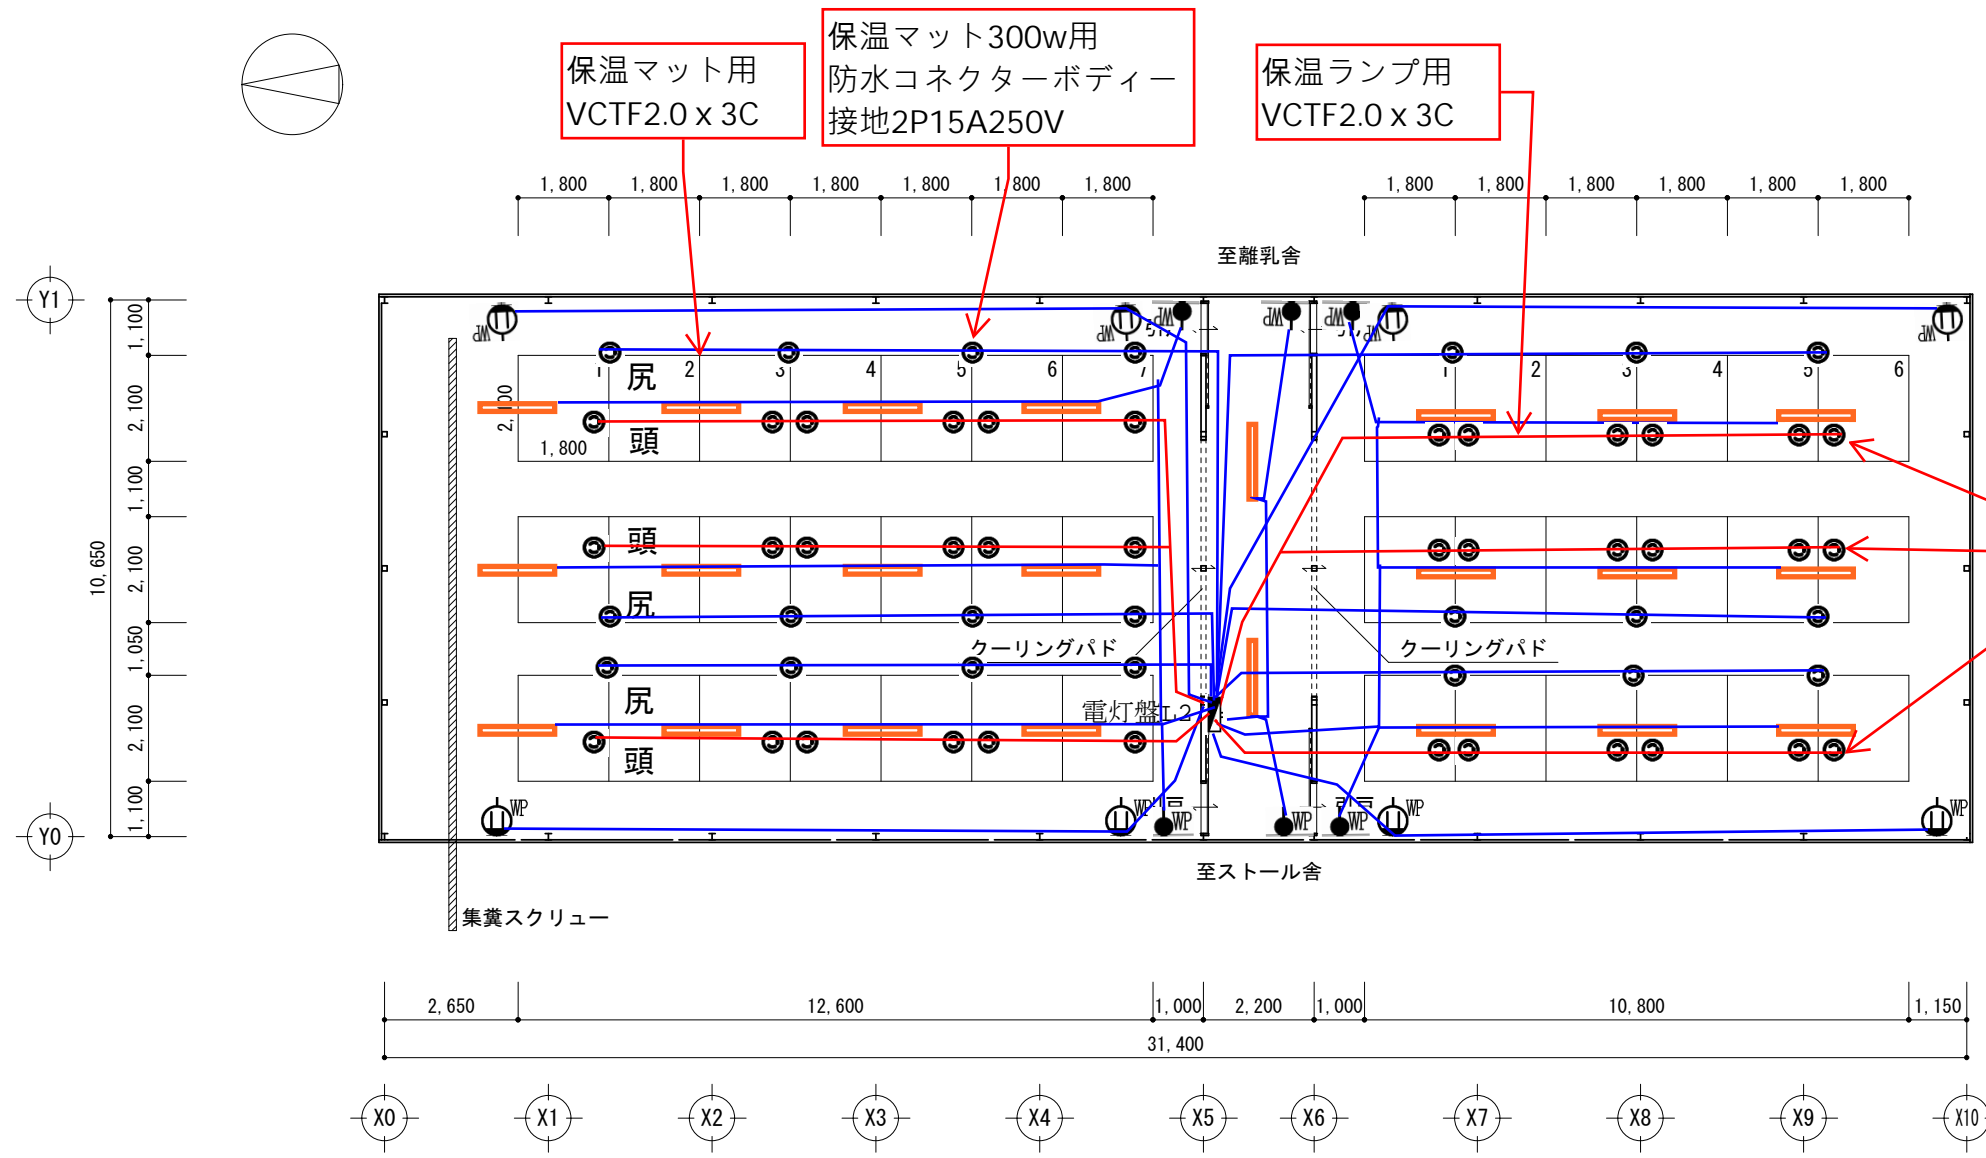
保温マット用
VCTF2.0 x 3C

保温マット300w用
防水コネクターボディー
接地2P15A250V

保温ランプ用
VCTF2.0 x 3C

1, 800 1, 800 1, 800 1, 800 1, 800 1, 800 1, 800

1, 800 1, 800 1, 800 1, 800 1, 800 1, 800

至離乳舎

Y1

Y0

1, 100
2, 100
1, 100
2, 100
1, 050
2, 100
1, 100

10, 650

WP WP WP WP WP

1 尻 2 3 4 5 6 7

1 2 3 4 5 6

2, 100

1, 800

頭

頭

尻

クーリングパド

クーリングパド

尻

電灯盤L2

頭

WP WP WP WP WP WP WP

至ストール舎

集糞スクリュー

2, 650 12, 600 1, 000 2, 200 1, 000 10, 800 1, 150

31, 400

X0 X1 X2 X3 X4 X5 X6 X7 X8 X9 X10